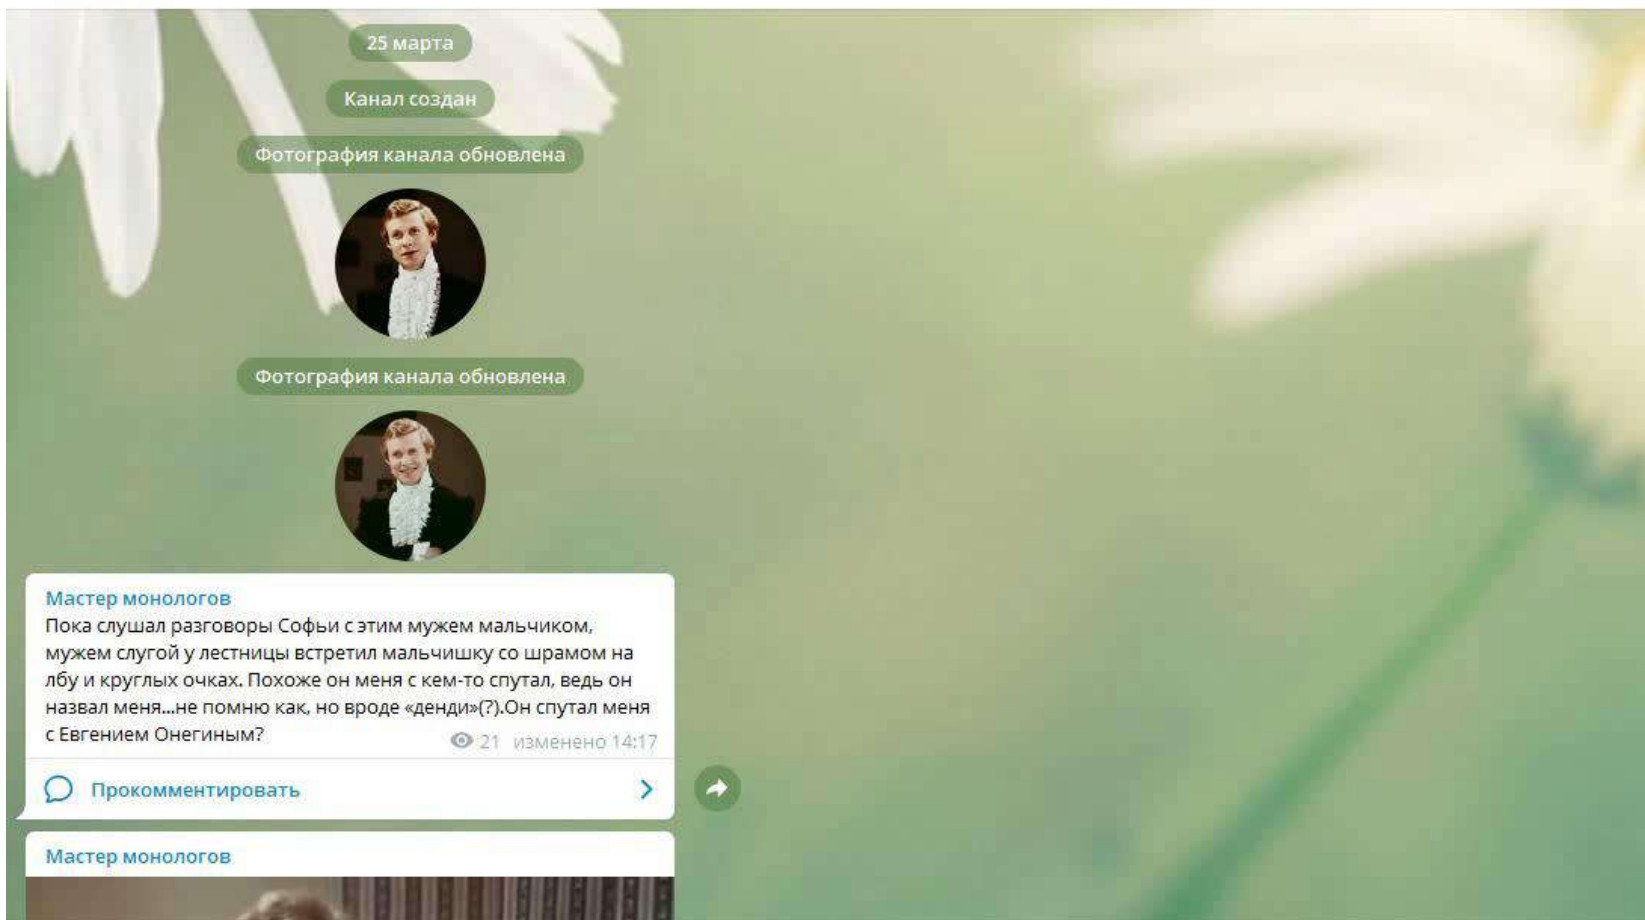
25 марта

Канал создан

Фотография канала обновлена

Фотография канала обновлена

Мастер монологов
Пока слушал разговоры Софьи с этим мужем мальчиком, мужем слугой у лестницы встретил мальчишку со шрамом на лбу и круглых очках. Похоже он меня с кем-то спутал, ведь он назвал меня...не помню как, но вроде «денди»(?).Он спутал меня с Евгением Онегиным?
21 изменено 14:17

Прокомментировать

Мастер монологов